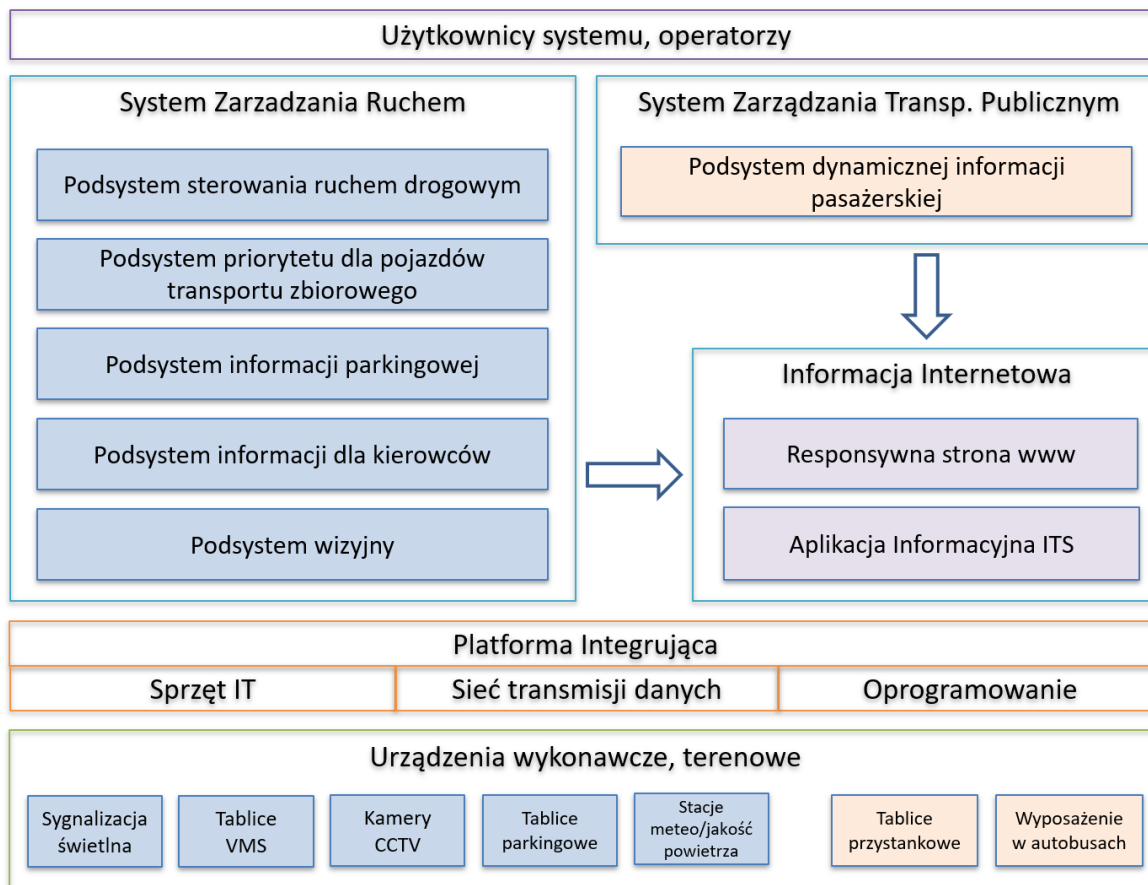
Użytkownicy systemu, operatorzy

System Zarzadzania Ruchem

Podsystem sterowania ruchem drogowym

Podsystem priorytetu dla pojazdów transportu zbiorowego

Podsystem informacji parkingowej

Podsystem informacji dla kierowców

Podsystem wizyjny

System Zarządzania Transp. Publicznym

Podsystem dynamicznej informacji pasażerskiej

Informacja Internetowa

Responsywna strona www

Aplikacja Informacyjna ITS

Platforma Integrująca

Sprzęt IT

Sieć transmisji danych

Oprogramowanie

Urządzenia wykonawcze, terenowe

Sygnalizacja świetlna

Tablice VMS

Kamery CCTV

Tablice parkingowe

Stacje meteo/jakość powietrza

Tablice przystankowe

Wyposażenie w autobusach